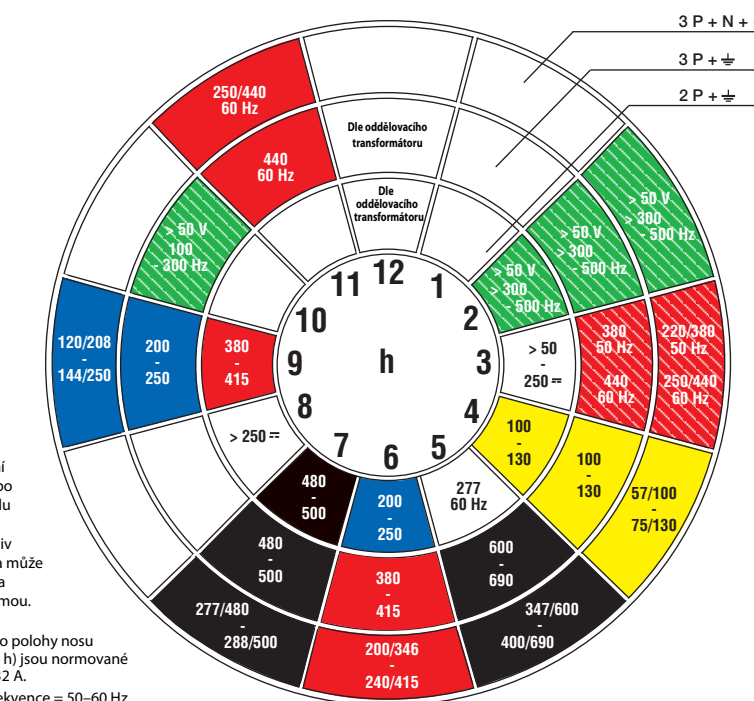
3 P + N + ⏚

3 P + ⏚

2 P + ⏚

250/440
60 Hz

Dle oddělovacího transformátoru

440
60 Hz

Dle oddělovacího transformátoru

> 50 V
100
- 300 Hz

> 50 V
> 380
- 500 Hz

> 50 V
> 300
- 500 Hz

> 50 V
> 300
- 500 Hz

12
11
1
10
2
9
h
3
8
4
7
6
5

120/208
-
144/250

200
-
250

380
-
415

> 50
-
250 ⎓

380
50 Hz

440
60 Hz

220/380
50 Hz

250/440
60 Hz

> 250 ⎓

100
-
130

100
-
130

57/100
-
75/130

480
-
500

277
60 Hz

200
-
250

480
-
500

600
-
690

380
-
415

277/480
-
288/500

347/600
-
400/690

200/346
-
240/415

í
po
lu

iv
a může
a
mou.

o polohy nosu
h) jsou normované
2 A.

ekvence = 50–60 Hz